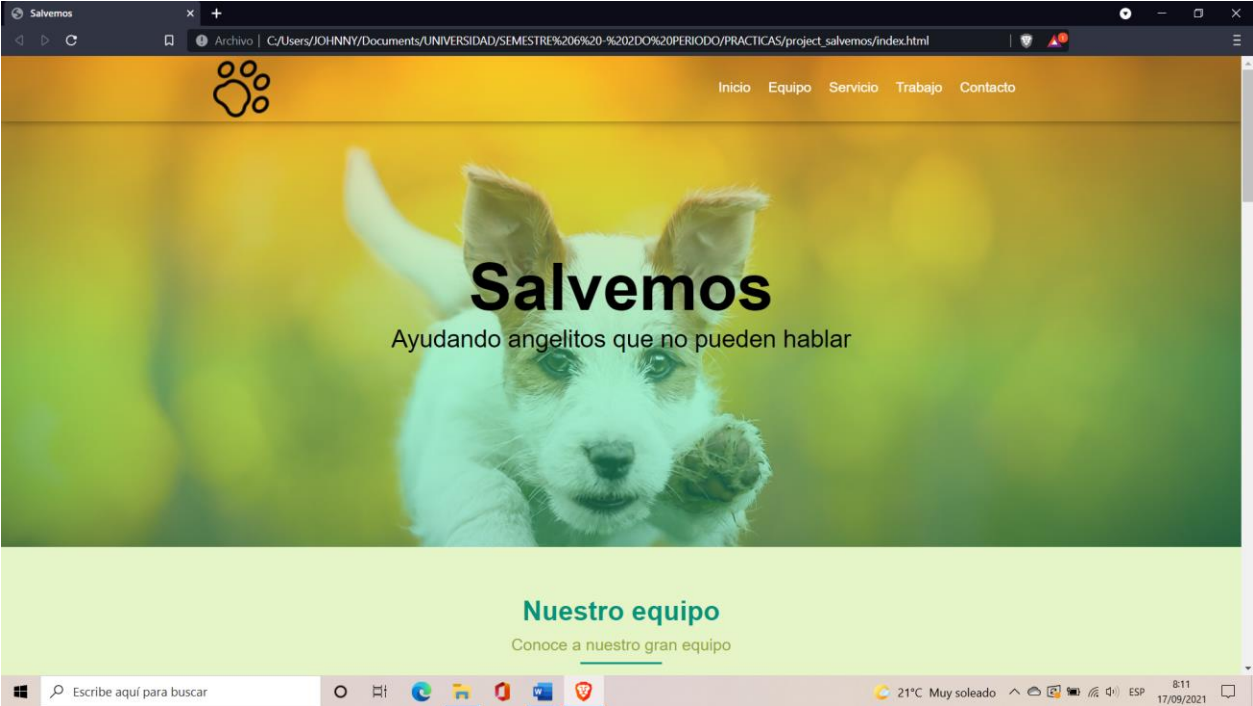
Salvemos

Archivo | C:/Users/JOHNNY/Documents/UNIVERSIDAD/SEMESTRE%206%20-%202DO%20PERIODO/PRACTICAS/project_salvemos/index.html

Inicio Equipo Servicio Trabajo Contacto

Salvemos

Ayudando angelitos que no pueden hablar

Nuestro equipo

Conoce a nuestro gran equipo

Escribe aquí para buscar

21°C Muy soleado ESP 8:11 17/09/2021